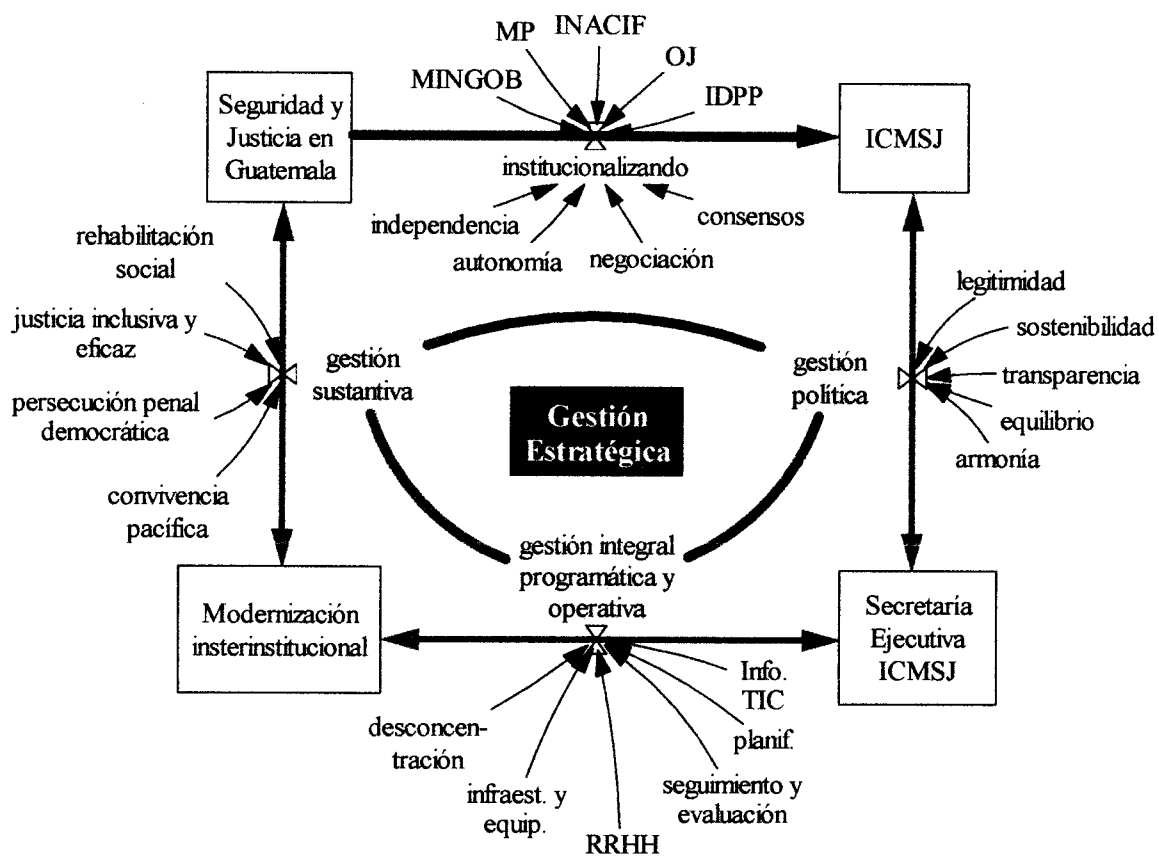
MP
INACIF
OJ
MINGOB
IDPP

Seguridad y Justicia en Guatemala

institucionalizando

ICMSJ

independencia
consensos
autonomía
negociación

rehabilitación social
justicia inclusiva y eficaz
persecución penal democrática
convivencia pacífica

gestión sustantiva

Gestión Estratégica

gestión política

legitimidad
sostenibilidad
transparencia
equilibrio
armonía

gestión integral programática y operativa

Modernización insterinstitucional

Secretaría Ejecutiva ICMSJ

Info. TIC
planif.
seguimiento y evaluación
desconcentración
infraest. y equip.
RRHH